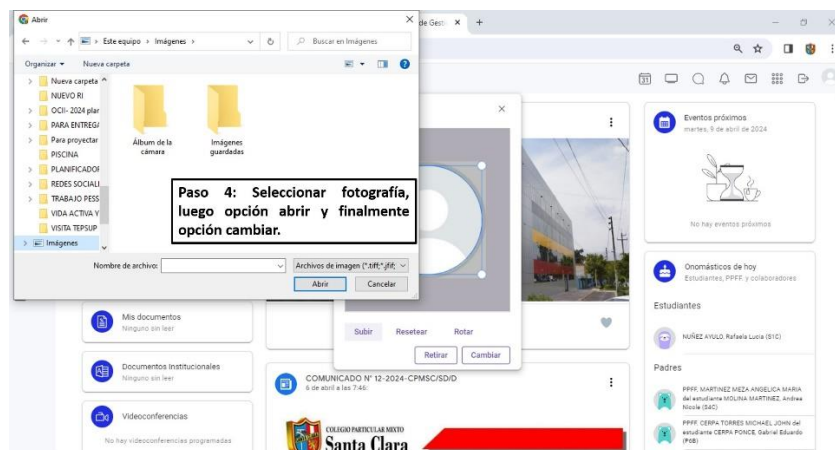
Abrir

Este equipo › Imágenes ›

Buscar en Imágenes

Organizar ▾ Nueva carpeta

Nueva carpeta
NUEVO RI
OCII- 2024 plar
PARA ENTREGA
Para proyectar
PISCINA
PLANIFICADOR
REDES SOCIALI
TRABAJO PESS
VIDA ACTIVA Y
VISITA TEPSUP
Imágenes

Álbum de la cámara

Imágenes guardadas

Paso 4: Seleccionar fotografía, luego opción abrir y finalmente opción cambiar.

Nombre de archivo:

Archivos de imagen (*.tif;*.jfif;

Abrir

Cancelar

de Gest ×

Subir Resetear Rotar

Retirar Cambiar

Eventos próximos
martes, 9 de abril de 2024

No hay eventos próximos

Onomásticos de hoy
Estudiantes, PPFF y colaboradores

Estudiantes

NUÑEZ AYULO, Rafaela Lucia (S1C)

Padres

PPFF. MARTINEZ MEZA ANGELICA MARIA del estudiante MOLINA MARTINEZ, Andrea Nicole (S4C)

PPFF. CERPA TORRES MICHAEL JOHN del estudiante CERPA PONCE, Gabriel Eduardo (P6B)

Mis documentos
Ninguno sin leer

Documentos Institucionales
Ninguno sin leer

Videoconferencias
No hay videoconferencias programadas

COMUNICADO N° 12-2024-CPMSC/SD/D
6 de abril a las 7:46

COLEGIO PARTICULAR MIXTO
Santa Clara